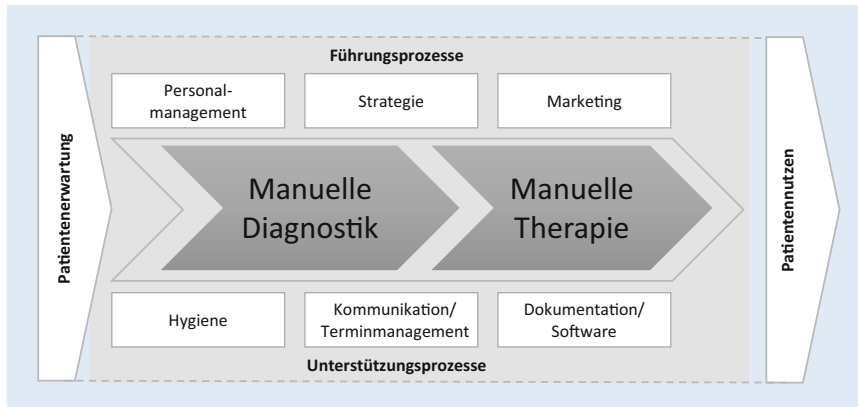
Patientenerwartung

Führungsprozesse

Personalmanagement

Strategie

Marketing

Manuelle Diagnostik

Manuelle Therapie

Hygiene

Kommunikation/ Terminmanagement

Dokumentation/ Software

Unterstützungsprozesse

Patientennutzen